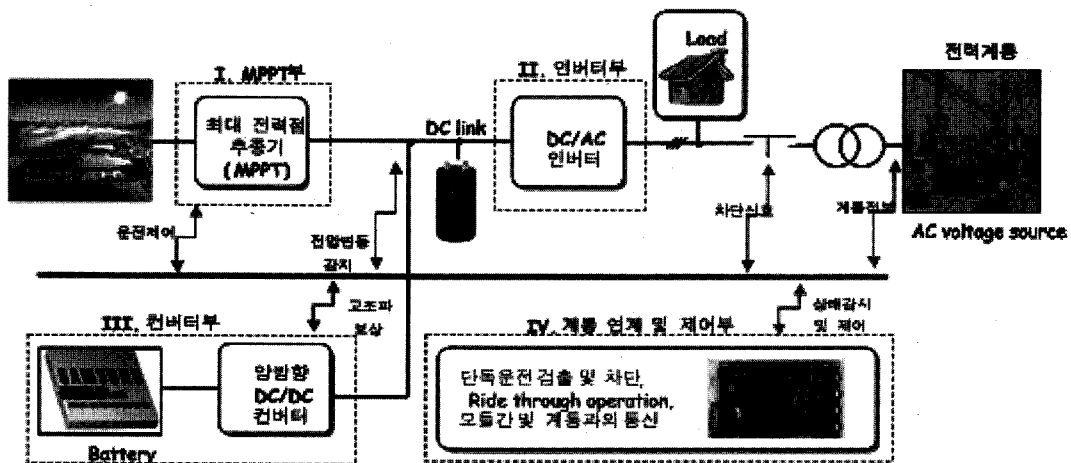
I. MPPT부

최대 전력점 추종기 (MPPT)

DC link

II. 인버터부

DC/AC 인버터

Load

전력계통

AC voltage source

운전제어

전압변동 감지

차단신호

계통정보

고조파 보상

III. 컨버터부

양방향 DC/DC 컨버터

Battery

상태감시 및 제어

IV. 계통 연계 및 제어부

단독운전검출 및 차단, Ride through operation, 모듈간 및 계통과의 통신